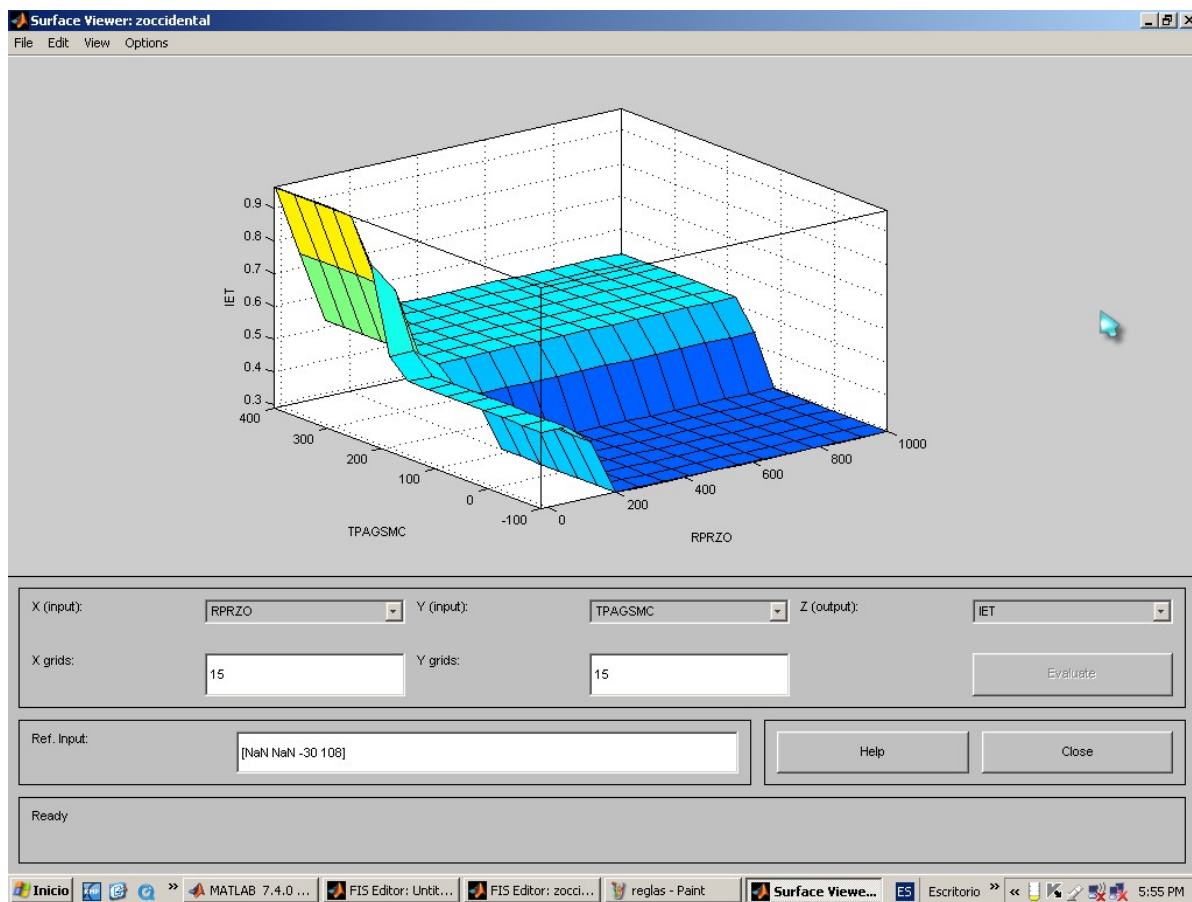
Surface Viewer: zoccidental

File Edit View Options

0.9
0.8
0.7
0.6
0.5
0.4
0.3
IET

400
300
200
100
0
-100
TPAGSMC

0
200
400
600
800
1000
RPRZO

X (input): RPRZO
Y (input): TPAGSMC
Z (output): IET

X grids: 15
Y grids: 15
Evaluate

Ref. Input: [NaN NaN -30 108]
Help
Close

Ready

Inicio » MATLAB 7.4.0 ... FIS Editor: Untit... FIS Editor: zocci... reglas - Paint Surface Viewe... ES Escritorio » « 5:55 PM